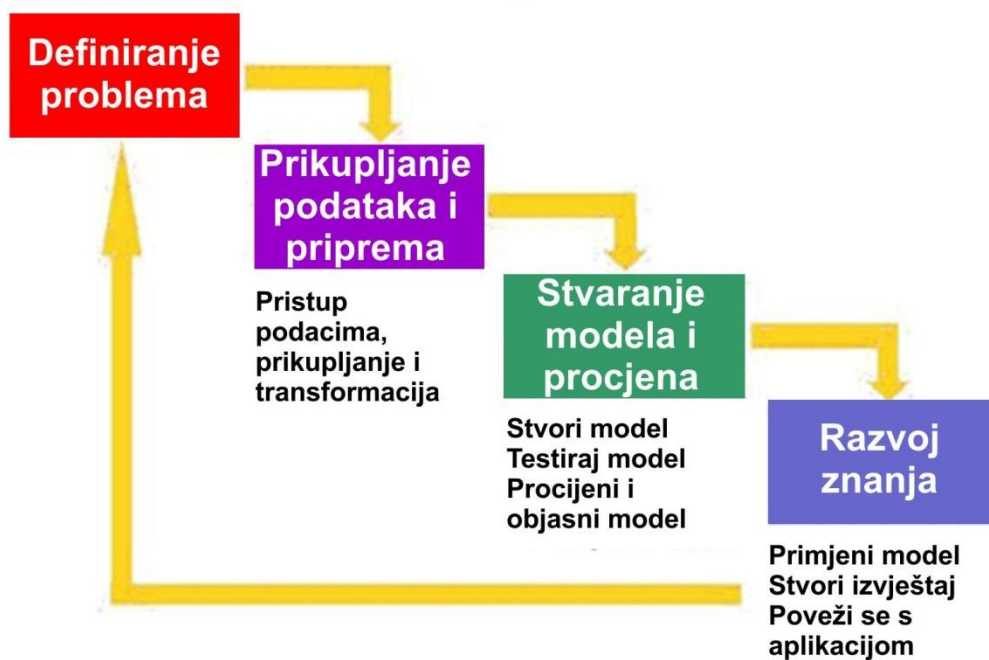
Definiranje problema

Prikupljanje podataka i priprema

Pristup podacima, prikupljanje i transformacija

Stvaranje modela i procjena

Stvori model
Testiraj model
Procijeni i objasni model

Razvoj znanja

Primjeni model
Stvori izvještaj
Poveži se s aplikacijom